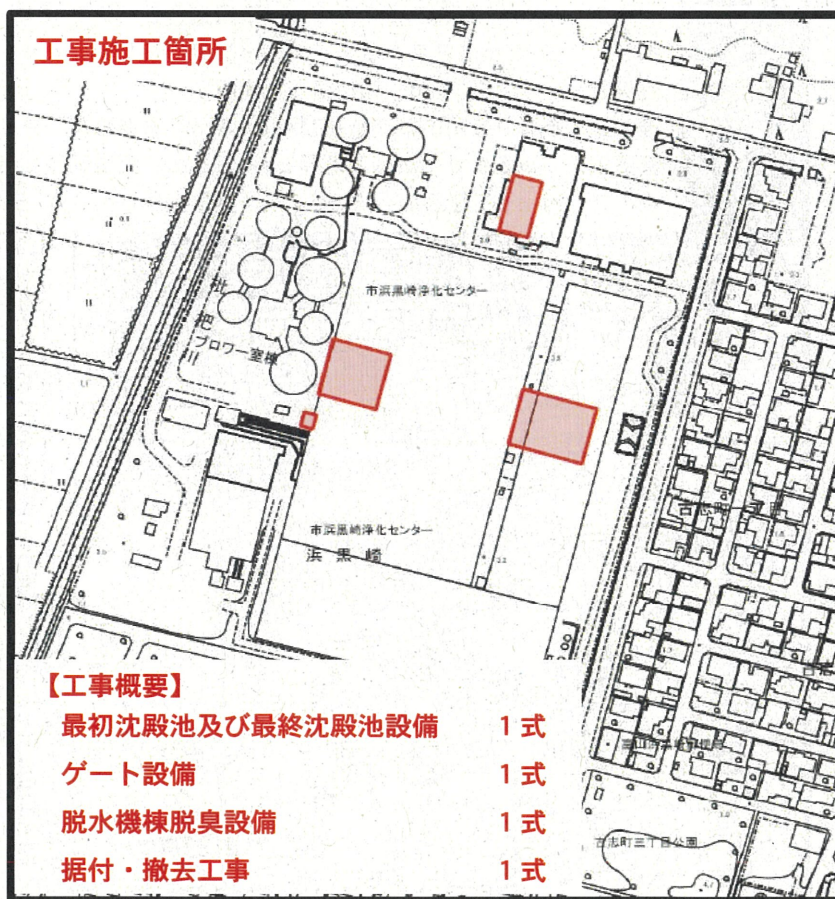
工事施工箇所

市浜黒崎浄化センター

ブロワー室棟

市浜黒崎浄化センター

浜黒崎

古志町三丁目公園

【工事概要】

最初沈殿池及び最終沈殿池設備　1式

ゲート設備　1式

脱水機棟脱臭設備　1式

据付・撤去工事　1式